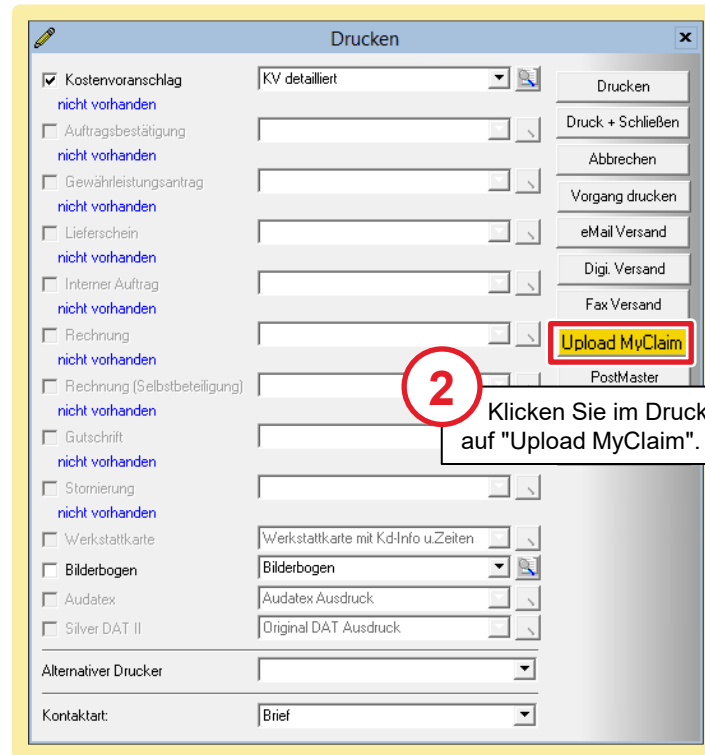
Drucken

Kostenvoranschlag
nicht vorhanden
Auftragsbestätigung
nicht vorhanden
Gewährleistungsantrag
nicht vorhanden
Lieferschein
nicht vorhanden
Interner Auftrag
nicht vorhanden
Rechnung
nicht vorhanden
Rechnung (Selbstbeteiligung)
nicht vorhanden
Gutschrift
nicht vorhanden
Stornierung
nicht vorhanden
Werkstattkarte
Bilderbogen
Audatex
Silver DAT II

KV detailliert
Werkstattkarte mit Kd-Info u.Zeiten
Bilderbogen
Audatex Ausdruck
Original DAT Ausdruck

Alternativer Drucker
Kontaktart:
Brief

Drucken
Druck + Schließen
Abbrechen
Vorgang drucken
eMail Versand
Digi. Versand
Fax Versand
Upload MyClaim
PostMaster

2
Klicken Sie im Druck
auf "Upload MyClaim".